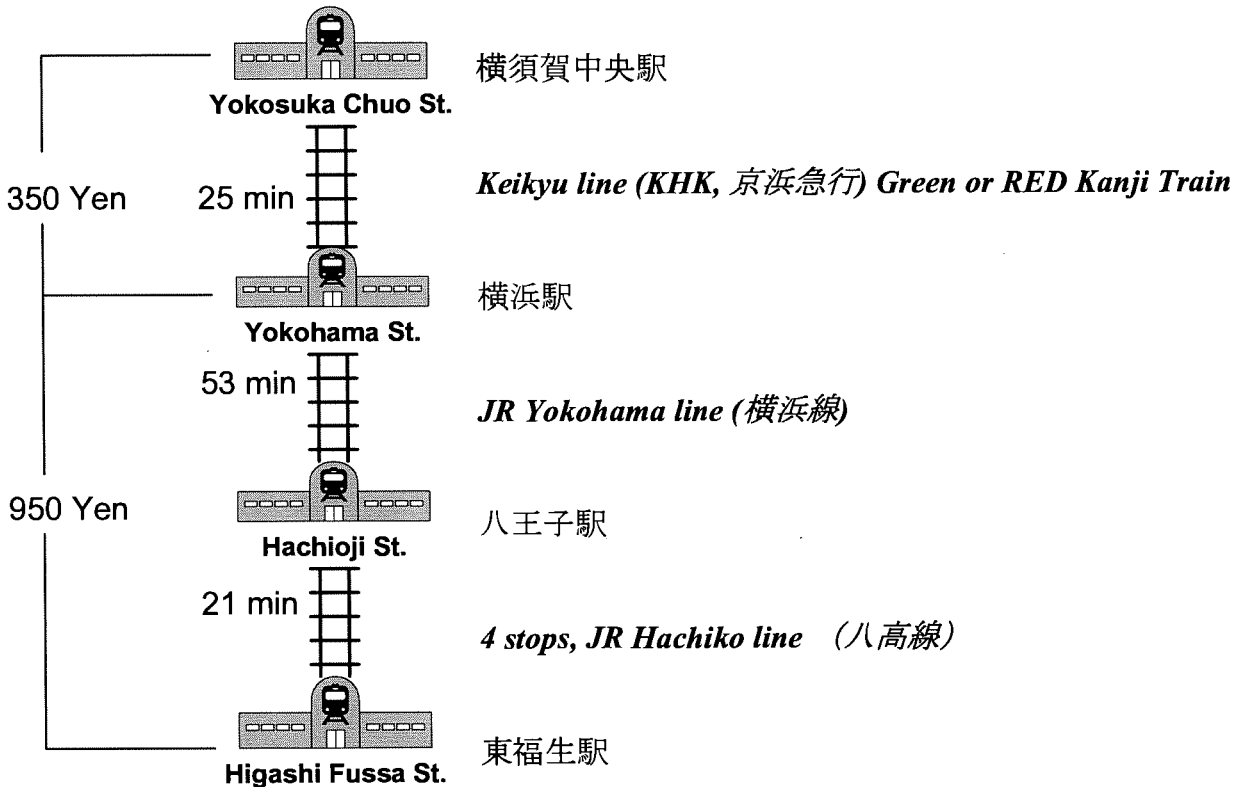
横須賀中央駅
Yokosuka Chuo St.

350 Yen

25 min

*Keikyu line (KHK, 京浜急行) Green or RED Kanji Train*

横浜駅
Yokohama St.

53 min

*JR Yokohama line (横浜線)*

950 Yen

八王子駅
Hachioji St.

21 min

*4 stops, JR Hachiko line （八高線）*

東福生駅
Higashi Fussa St.